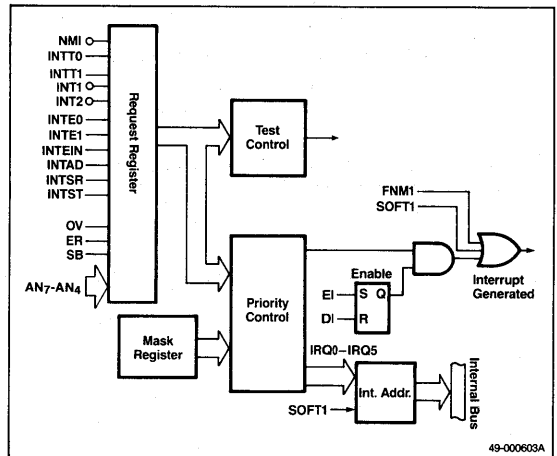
NMI
INTT0
INTT1
INT1
INT2
INTE0
INTE1
INTEIN
INTAD
INTSR
INTST
OV
ER
SB
$AN_7$-$AN_4$

Request Register

Test Control

FNM1
SOFT1

Enable
EI
S
Q
DI
R

Interrupt Generated

Priority Control

Mask Register

IRQ0–IRQ5

Int. Addr.

SOFT1

Internal Bus

49-000603A